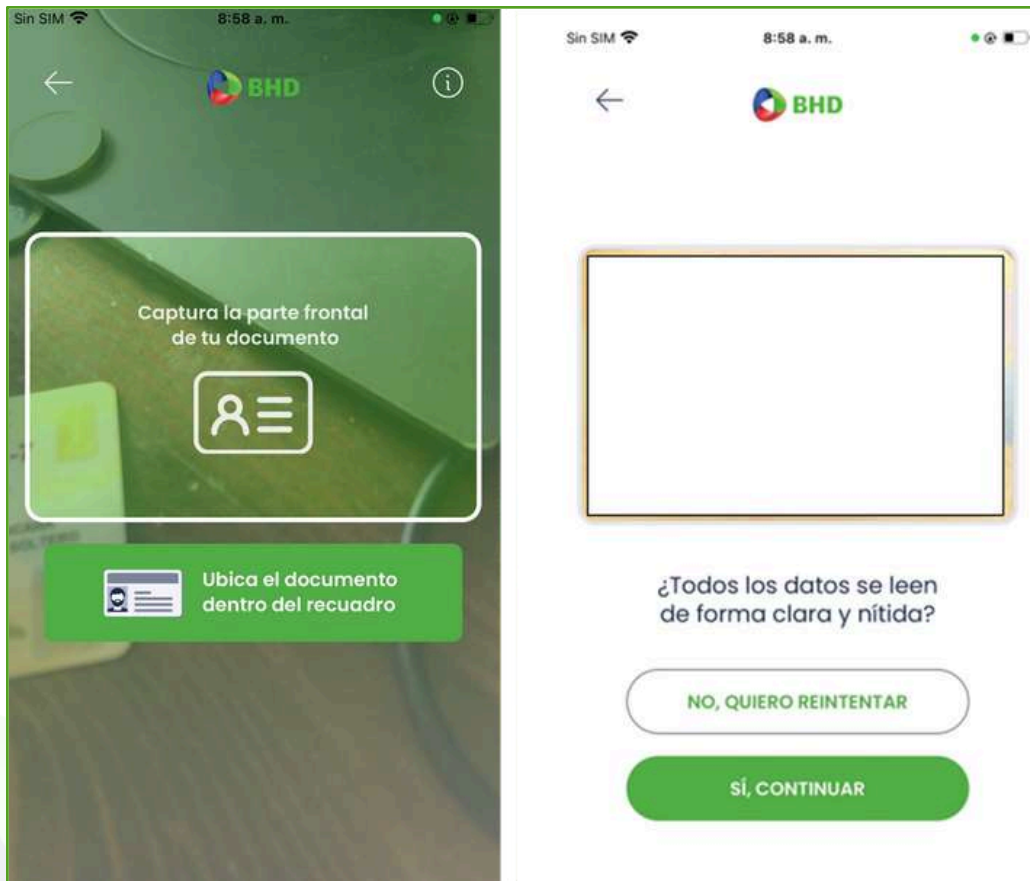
Sin SIM 8:58 a. m.

BHD

Captura la parte frontal de tu documento

Ubica el documento dentro del recuadro

Sin SIM 8:58 a. m.

BHD

¿Todos los datos se leen de forma clara y nítida?

NO, QUIERO REINTENTAR

SÍ, CONTINUAR